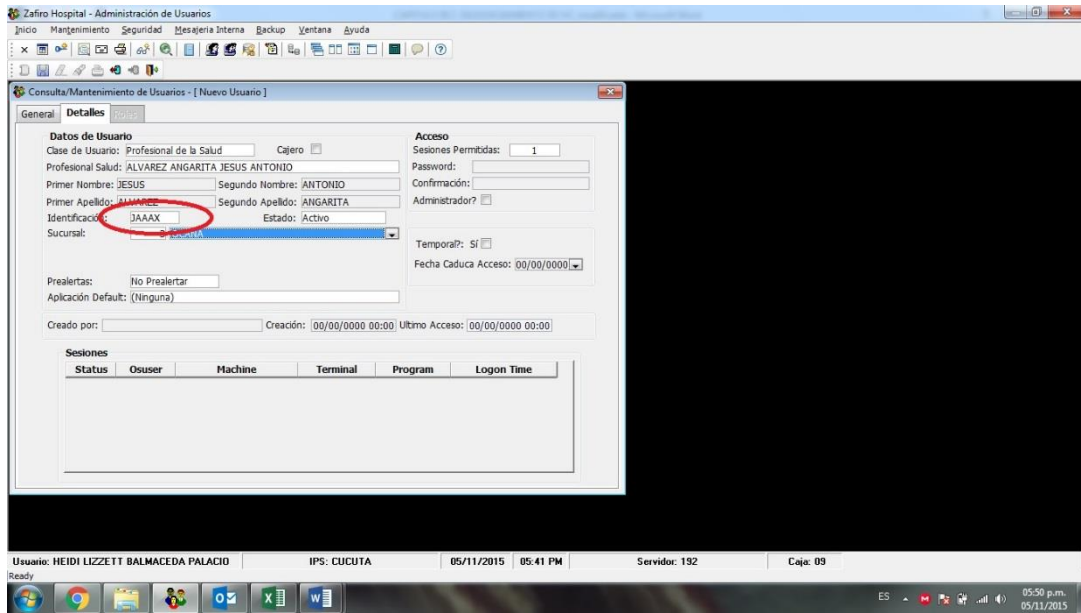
Zafiro Hospital - Administración de Usuarios

Inicio Mantenimiento Seguridad Mesajeria Interna Backup Ventana Ayuda

Consulta/Mantenimiento de Usuarios - [ Nuevo Usuario ]

General Detalles Roles

Datos de Usuario

Clase de Usuario: Profesional de la Salud Cajero

Profesional Salud: ALVAREZ ANGARITA JESUS ANTONIO

Primer Nombre: JESUS Segundo Nombre: ANTONIO

Primer Apellido: ALVAREZ Segundo Apellido: ANGARITA

Identificación: JAAAX Estado: Activo

Sucursal: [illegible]

Acceso

Sesiones Permitidas: 1

Password:

Confirmación:

Administrador?

Temporal?: Sí

Fecha Caduca Acceso: 00/00/0000

Prealertas: No Prealertar

Aplicación Default: (Ninguna)

Creado por: Creación: 00/00/0000 00:00 Ultimo Acceso: 00/00/0000 00:00

Sesiones

| Status | Osuser | Machine | Terminal | Program | Logon Time |
|---|---|---|---|---|---|

Usuario: HEIDI LIZZETT BALMACEDA PALACIO IPS: CUCUTA 05/11/2015 05:41 PM Servidor: 192 Caja: 09

Ready

ES 05:50 p.m. 05/11/2015